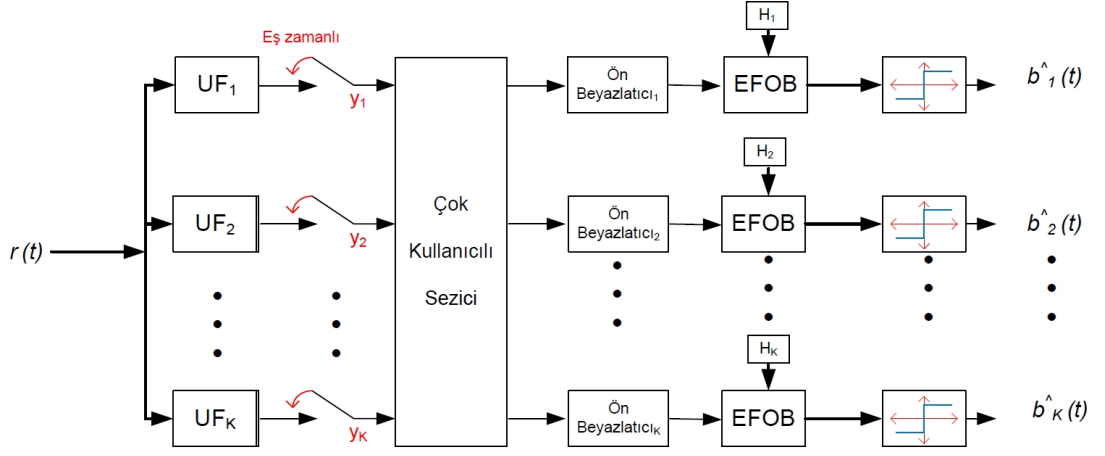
Eş zamanlı

$H_1$

$UF_1$

$y_1$

Ön Beyazlatıcı$_1$

EFOB

$b^{\wedge}{}_1(t)$

$H_2$

$UF_2$

$y_2$

Çok Kullanıcılı Sezici

Ön Beyazlatıcı$_2$

EFOB

$b^{\wedge}{}_2(t)$

$r(t)$

$H_K$

$UF_K$

$y_K$

Ön Beyazlatıcı$_K$

EFOB

$b^{\wedge}{}_K(t)$